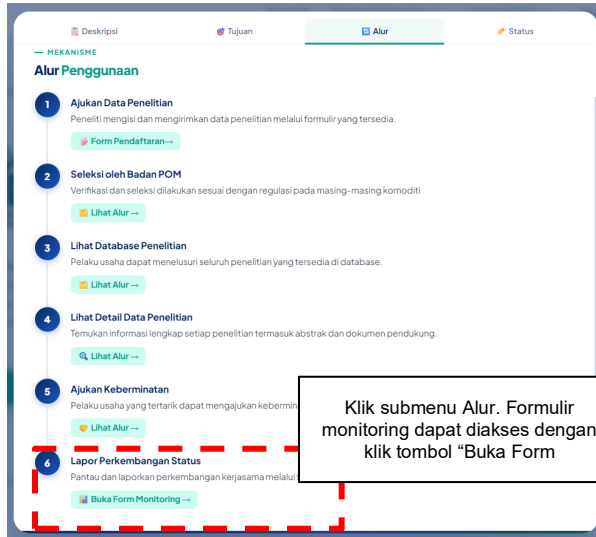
Deskripsi Tujuan Alur Status

— MEKANISME

Alur Penggunaan

1 Ajukan Data Penelitian

Peneliti mengisi dan mengirimkan data penelitian melalui formulir yang tersedia.

Form Pendaftaran →

2 Seleksi oleh Badan POM

Verifikasi dan seleksi dilakukan sesuai dengan regulasi pada masing-masing komoditi

Lihat Alur →

3 Lihat Database Penelitian

Pelaku usaha dapat menelusuri seluruh penelitian yang tersedia di database.

Lihat Alur →

4 Lihat Detail Data Penelitian

Temukan informasi lengkap setiap penelitian termasuk abstrak dan dokumen pendukung.

Lihat Alur →

5 Ajukan Keberminatan

Pelaku usaha yang tertarik dapat mengajukan kebermin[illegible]

Lihat Alur →

6 Lapor Perkembangan Status

Pantau dan laporkan perkembangan kerjasama melalui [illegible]

Buka Form Monitoring →

Klik submenu Alur. Formulir monitoring dapat diakses dengan klik tombol “Buka Form